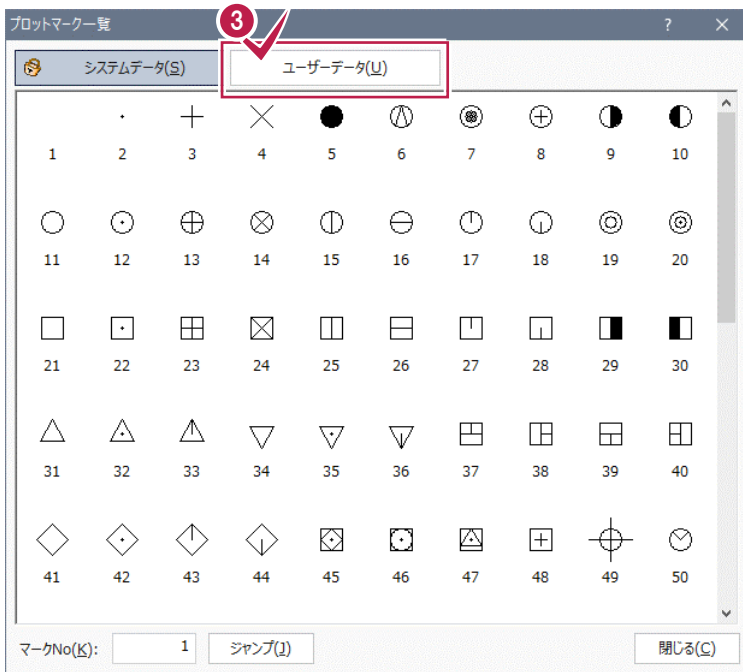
プロットマーク一覧

? ✕

3

システムデータ(S)

ユーザーデータ(U)

1 2 3 4 5 6 7 8 9 10

11 12 13 14 15 16 17 18 19 20

21 22 23 24 25 26 27 28 29 30

31 32 33 34 35 36 37 38 39 40

41 42 43 44 45 46 47 48 49 50

マークNo(K): 1 ジャンプ(J) 閉じる(C)